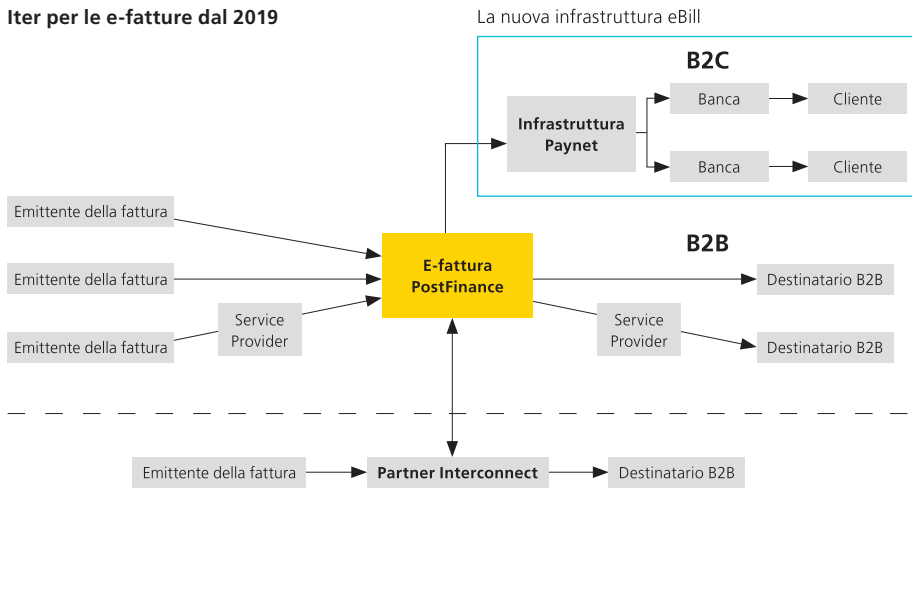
Iter per le e-fatture dal 2019

La nuova infrastruttura eBill

B2C

Infrastruttura Paynet

Banca

Cliente

Banca

Cliente

Emittente della fattura

Emittente della fattura

Emittente della fattura

Service Provider

E-fattura PostFinance

B2B

Destinatario B2B

Service Provider

Destinatario B2B

Emittente della fattura

Partner Interconnect

Destinatario B2B